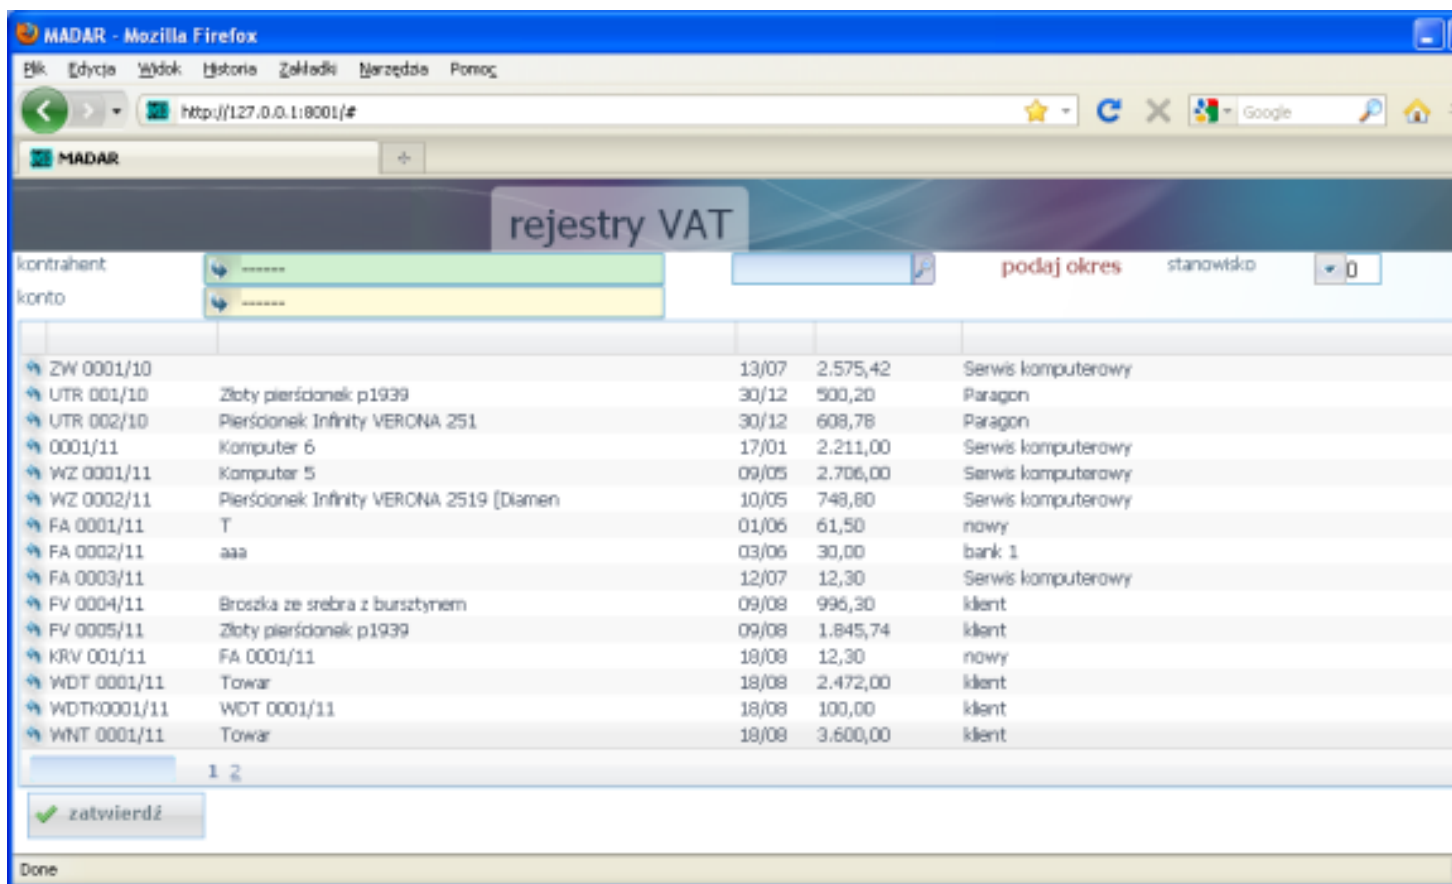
MADAR - Mozilla Firefox

Plik Edycja Widok Historia Zakładki Narzędzia Pomoc

http://127.0.0.1:8001/#

Google

MADAR

rejestry VAT

kontrahent -------

konto -------

podaj okres stanowisko 0

| | | | |
|---|---|---|---|
| ZW 0001/10 | | 13/07 | 2.575,42 | Serwis komputerowy |
| UTR 001/10 | Złoty pierścionek p1939 | 30/12 | 500,20 | Paragon |
| UTR 002/10 | Pierścionek Infinity VERONA 251 | 30/12 | 608,78 | Paragon |
| 0001/11 | Komputer 6 | 17/01 | 2.211,00 | Serwis komputerowy |
| WZ 0001/11 | Komputer 5 | 09/05 | 2.706,00 | Serwis komputerowy |
| WZ 0002/11 | Pierścionek Infinity VERONA 2519 [Diamen | 10/05 | 748,80 | Serwis komputerowy |
| FA 0001/11 | T | 01/06 | 61,50 | nowy |
| FA 0002/11 | aaa | 03/06 | 30,00 | bank 1 |
| FA 0003/11 | | 12/07 | 12,30 | Serwis komputerowy |
| FV 0004/11 | Broszka ze srebra z bursztynem | 09/08 | 996,30 | klient |
| FV 0005/11 | Złoty pierścionek p1939 | 09/08 | 1.845,74 | klient |
| KRV 001/11 | FA 0001/11 | 18/08 | 12,30 | nowy |
| WDT 0001/11 | Towar | 18/08 | 2.472,00 | klient |
| WDTK0001/11 | WDT 0001/11 | 18/08 | 100,00 | klient |
| WNT 0001/11 | Towar | 18/08 | 3.600,00 | klient |

1 2

zatwierdź

Done